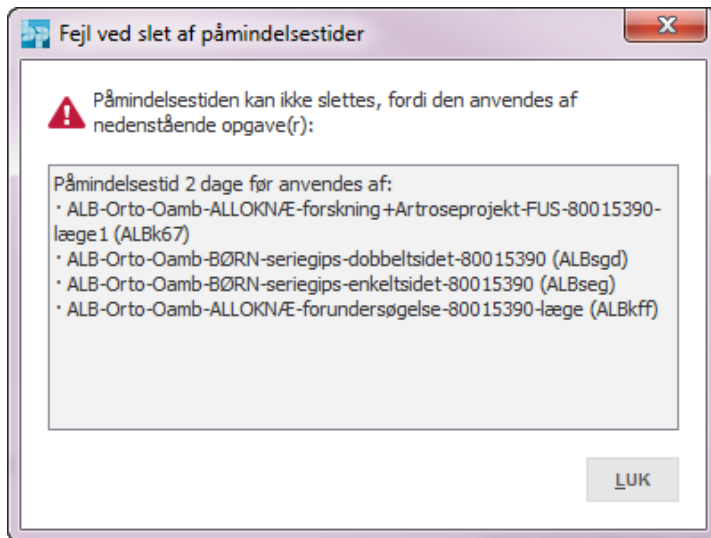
Fejl ved slet af påmindelsestider

Påmindelsestiden kan ikke slettes, fordi den anvendes af nedenstående opgave(r):

Påmindelsestid 2 dage før anvendes af:
· ALB-Orto-Oamb-ALLOKNÆ-forskning+Artroseprojekt-FUS-80015390-læge1 (ALBk67)
· ALB-Orto-Oamb-BØRN-seriegips-dobbeltsidet-80015390 (ALBsgd)
· ALB-Orto-Oamb-BØRN-seriegips-enkeltsidet-80015390 (ALBseg)
· ALB-Orto-Oamb-ALLOKNÆ-forundersøgelse-80015390-læge (ALBkff)

LUK